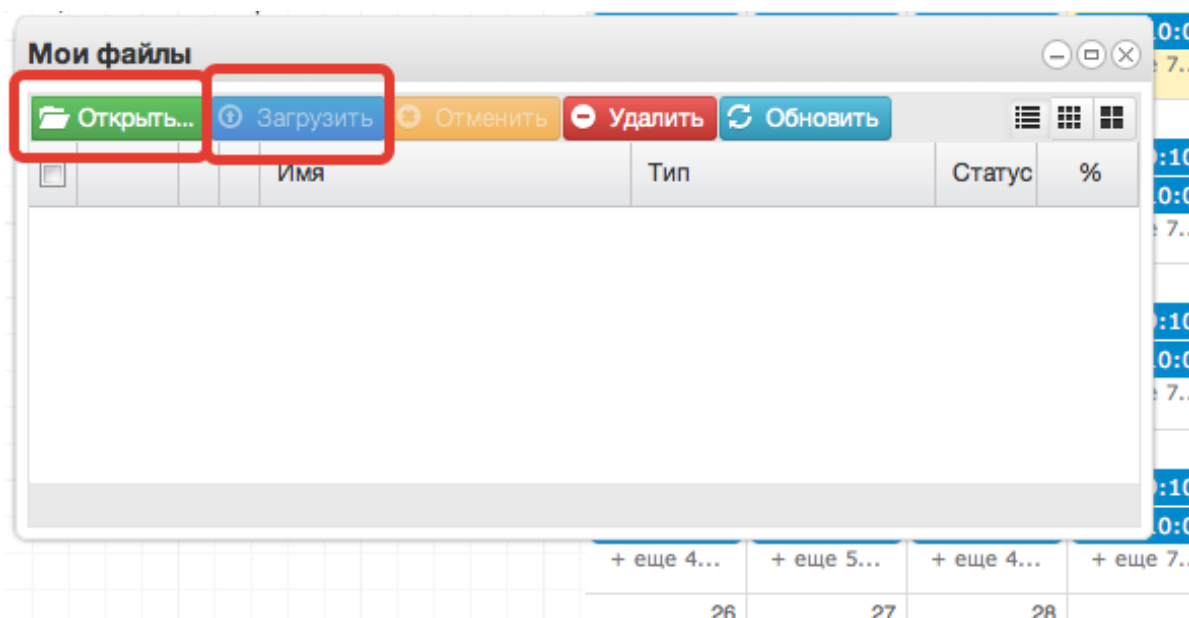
Мои файлы

Открыть... Загрузить Отменить Удалить Обновить

| | | | | Имя | Тип | Статус | % |
|---|---|---|---|---|---|---|---|

10:0
ще 7.
0:10
10:0
ще 7.
0:10
10:0
ще 7.
0:10
10:0

+ еще 4... + еще 5... + еще 4... + еще 7...

26 27 28